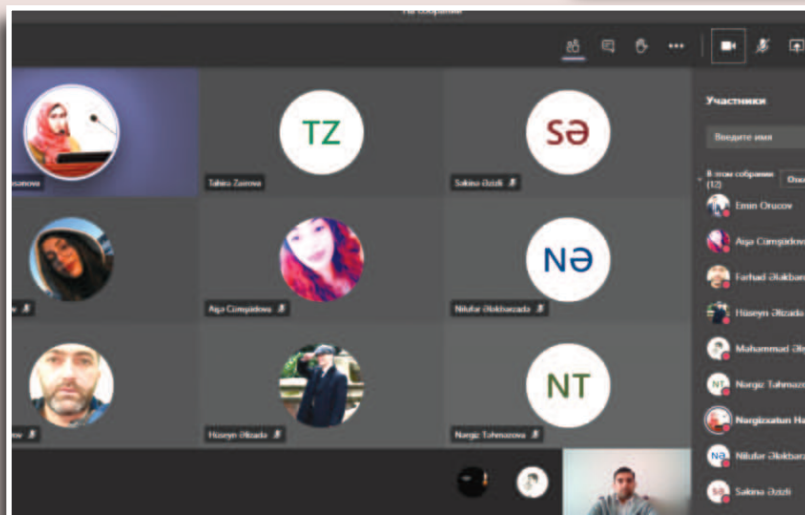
На собрании

Участники

Введите имя

В этом собрании (12)

Emin Orucov

Aişə Cümşidova

Fərhad Ələkbərov

Hüseyn Əlizadə

Məhəmməd Əli

Nərgiz Tahmazova

Nərgizxatun Ha

Nilufər Ələkbərzadə

Səkinə Əzizli

sanova

TZ

Tahira Zeinova

Sə

Səkinə Əzizli

Aişə Cümşidova

Nə

Nilufər Ələkbərzadə

NT

Hüseyn Əlizadə

Nərgiz Tahmazova